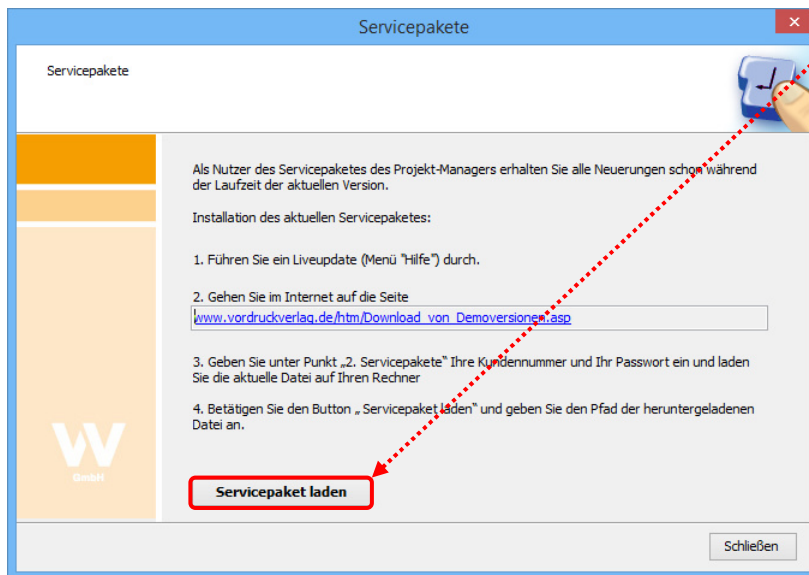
Servicepakete

Servicepakete

Als Nutzer des Servicepaketes des Projekt-Managers erhalten Sie alle Neuerungen schon während der Laufzeit der aktuellen Version.

Installation des aktuellen Servicepaketes:

1. Führen Sie ein Liveupdate (Menü "Hilfe") durch.

2. Gehen Sie im Internet auf die Seite

www.vordruckverlag.de/htm/Download_von_Demoversionen.asp

3. Geben Sie unter Punkt „2. Servicepakete" Ihre Kundennummer und Ihr Passwort ein und laden Sie die aktuelle Datei auf Ihren Rechner

4. Betätigen Sie den Button „ Servicepaket laden" und geben Sie den Pfad der heruntergeladenen Datei an.

W
GmbH

Servicepaket laden

Schließen